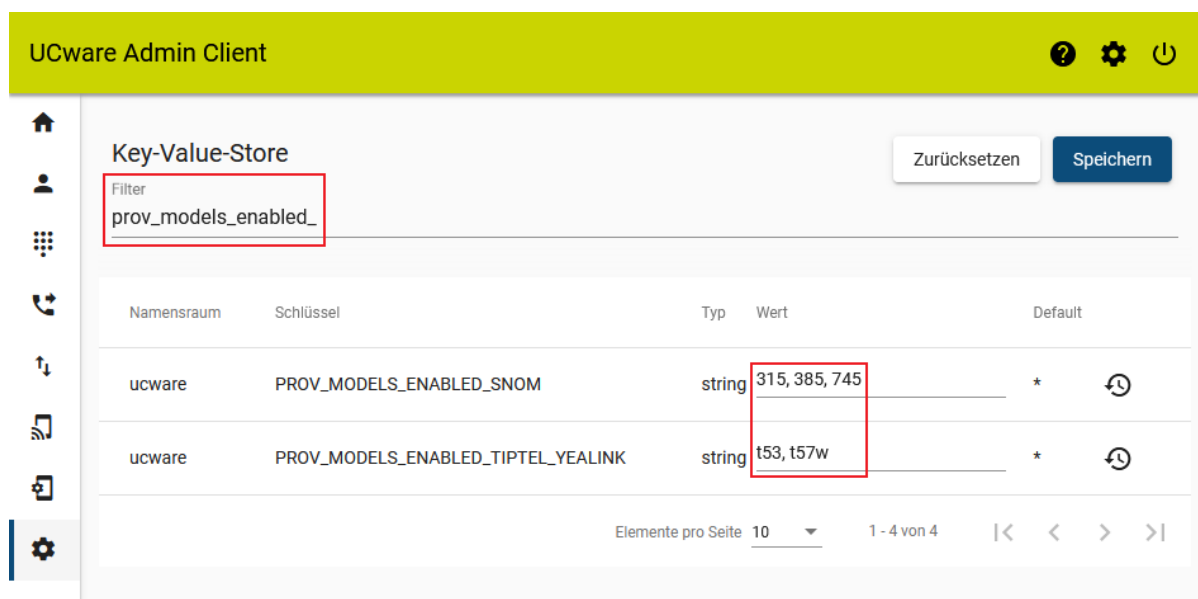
UCware Admin Client

Key-Value-Store

Zurücksetzen

Speichern

Filter
prov_models_enabled_

| Namensraum | Schlüssel | Typ | Wert | Default |
|---|---|---|---|---|
| ucware | PROV_MODELS_ENABLED_SNOM | string | 315, 385, 745 | * |
| ucware | PROV_MODELS_ENABLED_TIPTEL_YEALINK | string | t53, t57w | * |

Elemente pro Seite 10

1 - 4 von 4